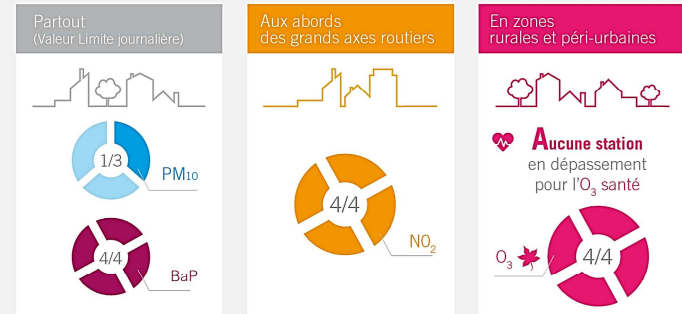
Partout
(Valeur Limite journalière)

1/3

PM10

4/4

BaP

Aux abords
des grands axes routiers

4/4

$NO_2$

En zones
rurales et péri-urbaines

Aucune station
en dépassement
pour l'$O_3$ santé

$O_3$

4/4